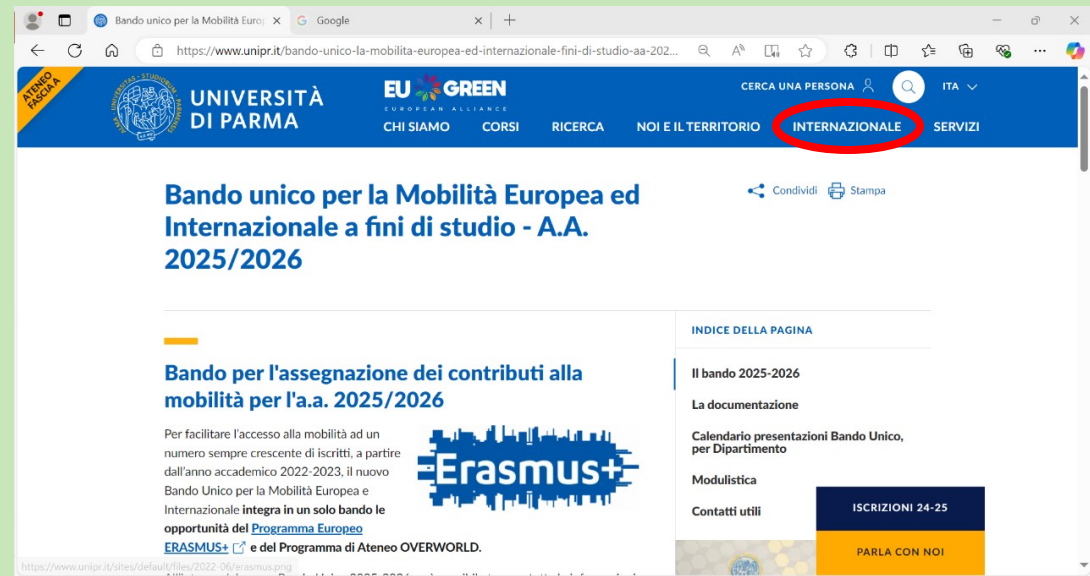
Bando unico per la Mobilità Europ × Google × +

https://www.unipr.it/bando-unico-la-mobilita-europea-ed-internazionale-fini-di-studio-aa-202...

ATENEO FASCIA A

UNIVERSITÀ DI PARMA

EU GREEN EUROPEAN ALLIANCE

CERCA UNA PERSONA

ITA

CHI SIAMO CORSI RICERCA NOI E IL TERRITORIO INTERNAZIONALE SERVIZI

Bando unico per la Mobilità Europea ed Internazionale a fini di studio - A.A. 2025/2026

Condividi Stampa

Bando per l'assegnazione dei contributi alla mobilità per l'a.a. 2025/2026

Per facilitare l'accesso alla mobilità ad un numero sempre crescente di iscritti, a partire dall'anno accademico 2022-2023, il nuovo Bando Unico per la Mobilità Europea e Internazionale **integra in un solo bando le opportunità del** Programma Europeo ERASMUS+ e del Programma di Ateneo OVERWORLD.

Erasmus+

INDICE DELLA PAGINA

Il bando 2025-2026

La documentazione

Calendario presentazioni Bando Unico, per Dipartimento

Modulistica

Contatti utili

ISCRIZIONI 24-25

PARLA CON NOI

https://www.unipr.it/sites/default/files/2022-06/erasmus.png